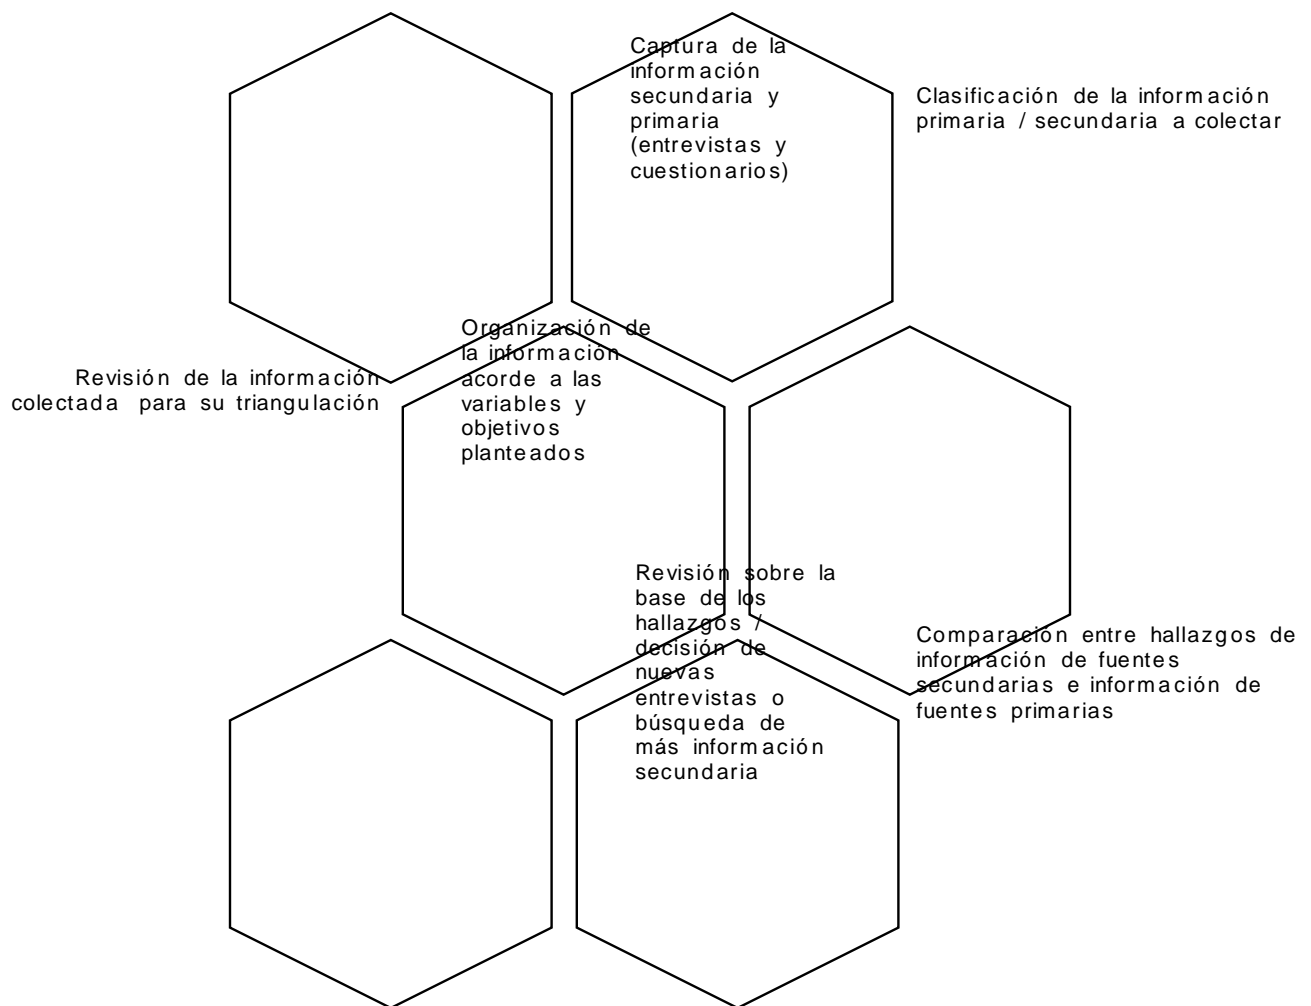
Captura de la información secundaria y primaria (entrevistas y cuestionarios)

Clasificación de la información primaria / secundaria a colectar

Organización de la información acorde a las variables y objetivos planteados

Revisión de la información colectada para su triangulación

Revisión sobre la base de los hallazgos / decisión de nuevas entrevistas o búsqueda de más información secundaria

Comparación entre hallazgos de información de fuentes secundarias e información de fuentes primarias